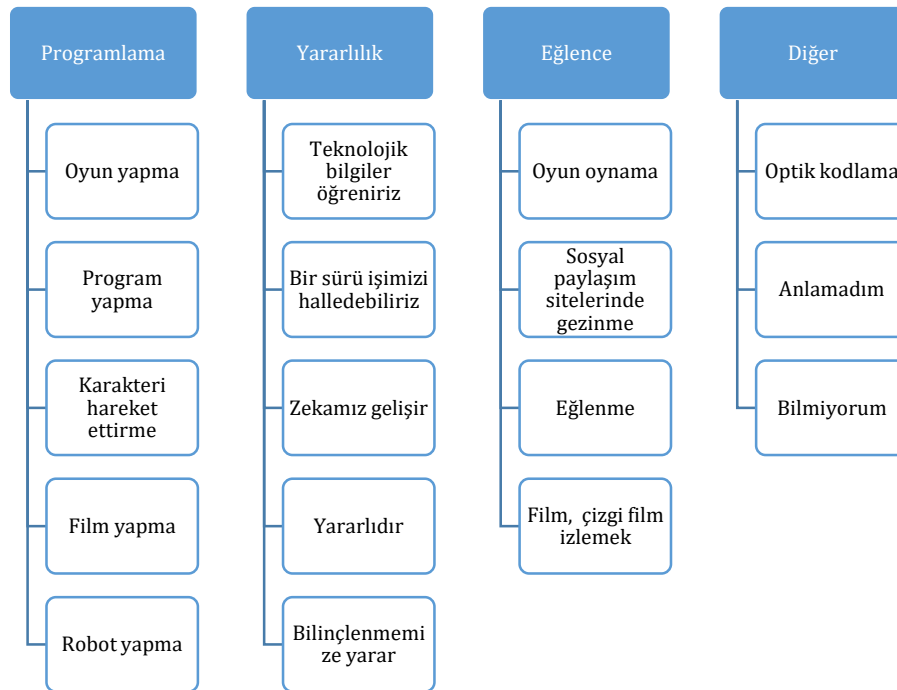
Programlama

Oyun yapma

Program yapma

Karakteri hareket ettirme

Film yapma

Robot yapma

Yararlılık

Teknolojik bilgiler öğreniriz

Bir sürü işimizi halledebiliriz

Zekamız gelişir

Yararlıdır

Bilinçlenmemize yarar

Eğlence

Oyun oynama

Sosyal paylaşım sitelerinde gezinme

Eğlenme

Film, çizgi film izlemek

Diğer

Optik kodlama

Anlamadım

Bilmiyorum